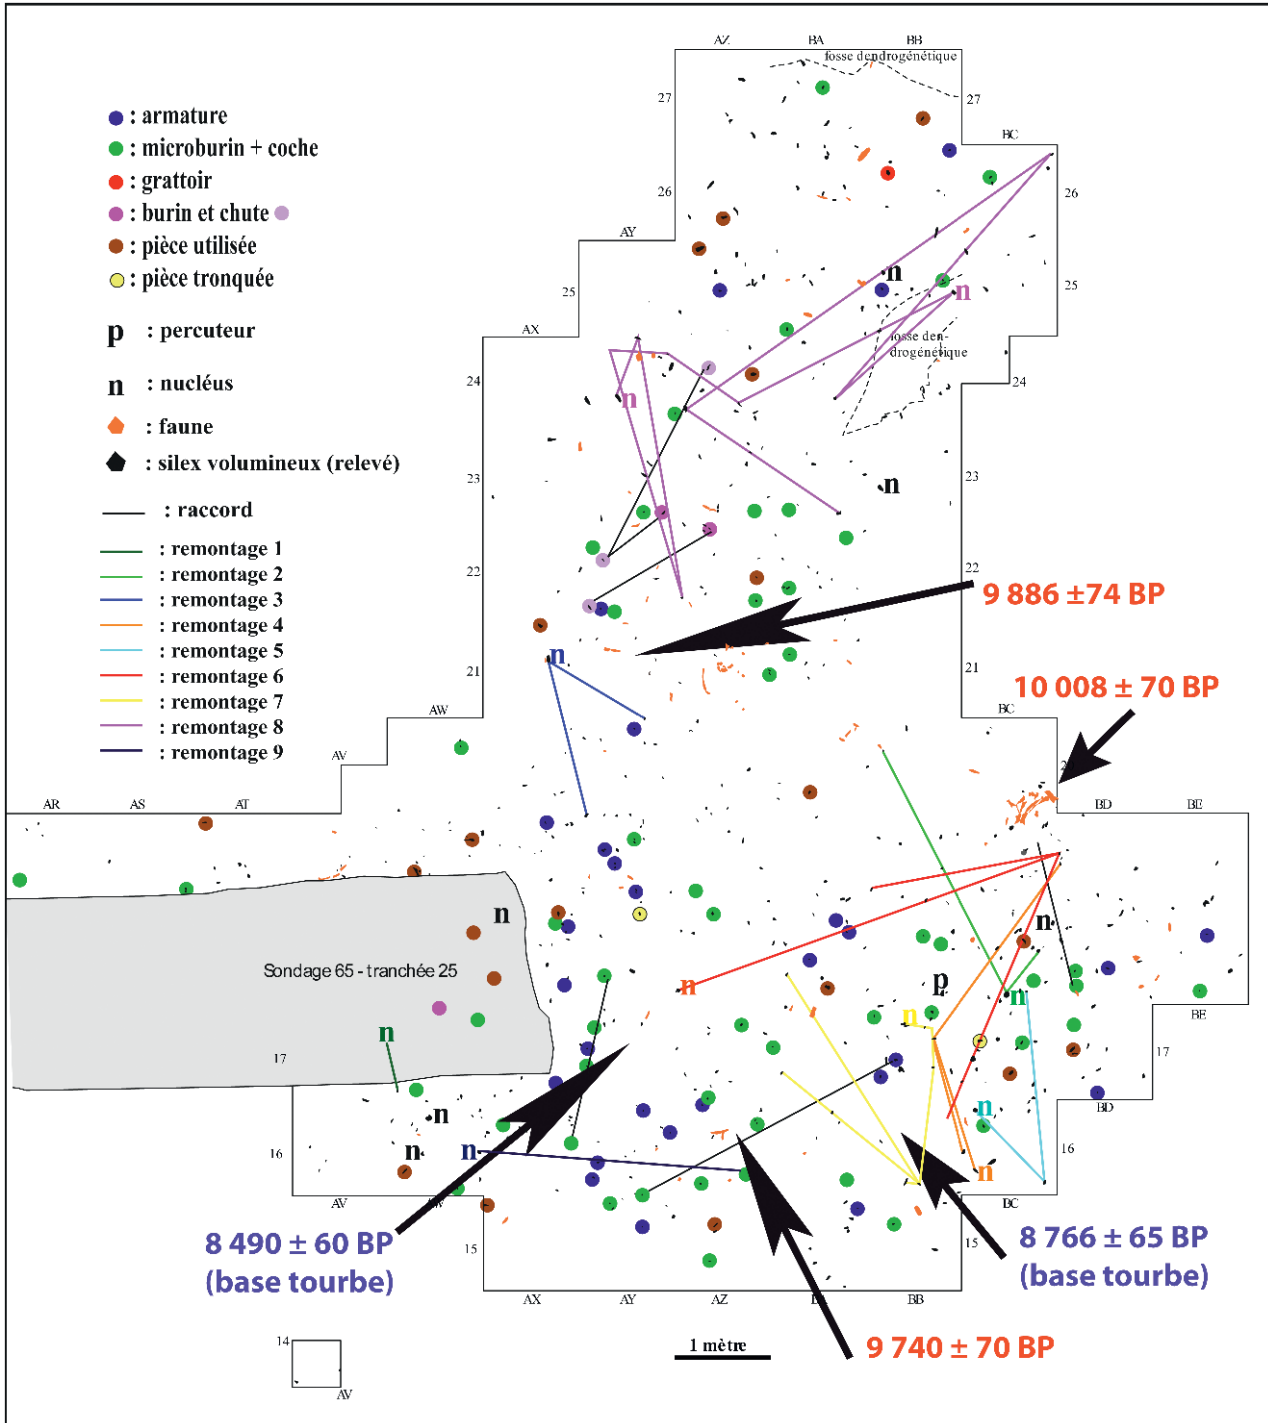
: armature
: microburin + coche
: grattoir
: burin et chute
: pièce utilisée
: pièce tronquée

p : percuteur

n : nucléus

: faune

: silex volumineux (relevé)

: raccord

: remontage 1
: remontage 2
: remontage 3
: remontage 4
: remontage 5
: remontage 6
: remontage 7
: remontage 8
: remontage 9

AZ BA BB
fosse dendrogénétique
27 27
BC
26 26
AY
25 25
AX
fosse dendrogénétique
24 24
23 23
22 22
21 21
AW
BC
AV
AR AS AT
BD BE
BE
17 17
BD
16 16
AV AW
BC
15 15
AX AY AZ BA BB
14
AV

n n n n n n n n n n n n n n n n n n
p

Sondage 65 - tranchée 25

9 886 ±74 BP

10 008 ± 70 BP

8 490 ± 60 BP
(base tourbe)

8 766 ± 65 BP
(base tourbe)

9 740 ± 70 BP

1 mètre